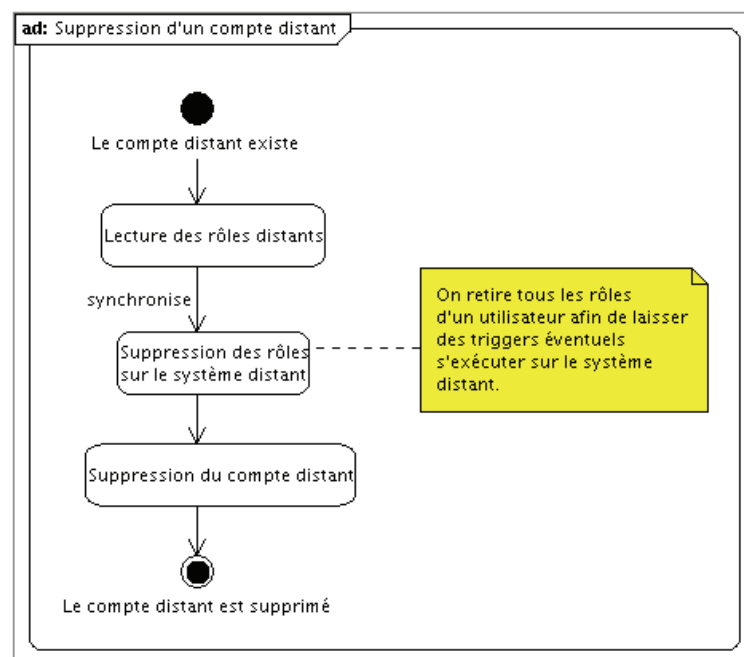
ad: Suppression d'un compte distant

Le compte distant existe

Lecture des rôles distants

synchronise

Suppression des rôles sur le système distant

On retire tous les rôles d'un utilisateur afin de laisser des triggers éventuels s'exécuter sur le système distant.

Suppression du compte distant

Le compte distant est supprimé